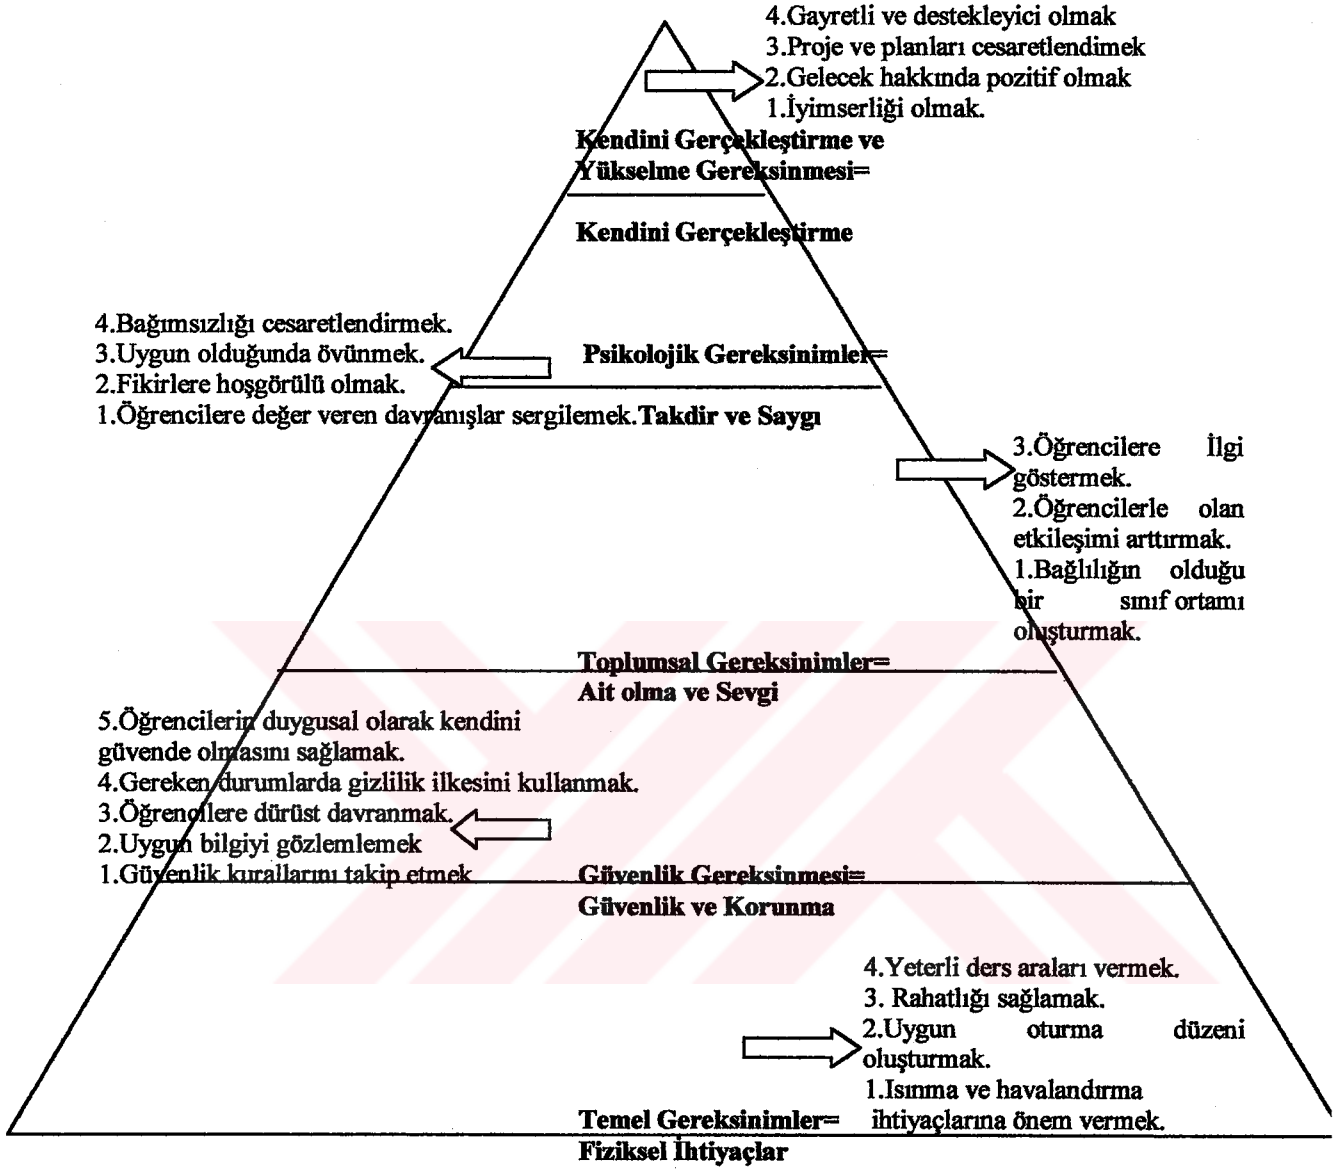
4.Gayretli ve destekleyici olmak
3.Proje ve planları cesaretlendimek
2.Gelecek hakkında pozitif olmak
1.İyimserliği olmak.

Kendini Gerçekleştirme ve Yükselme Gereksinmesi=

Kendini Gerçekleştirme

4.Bağımsızlığı cesaretlendirmek.
3.Uygun olduğunda övünmek.
2.Fikirlere hoşgörülü olmak.
1.Öğrencilere değer veren davranışlar sergilemek.

Psikolojik Gereksinimler=
Takdir ve Saygı

3.Öğrencilere İlgi göstermek.
2.Öğrencilerle olan etkileşimi arttırmak.
1.Bağlılığın olduğu bir sınıf ortamı oluşturmak.

Toplumsal Gereksinimler=
Ait olma ve Sevgi

5.Öğrencilerin duygusal olarak kendini güvende olmasını sağlamak.
4.Gereken durumlarda gizlilik ilkesini kullanmak.
3.Öğrencilere dürüst davranmak.
2.Uygun bilgiyi gözlemlemek
1.Güvenlik kurallarını takip etmek

Güvenlik Gereksinmesi=
Güvenlik ve Korunma

4.Yeterli ders araları vermek.
3. Rahatlığı sağlamak.
2.Uygun oturma düzeni oluşturmak.
1.Isınma ve havalandırma ihtiyaçlarına önem vermek.

Temel Gereksinimler=
Fiziksel İhtiyaçlar